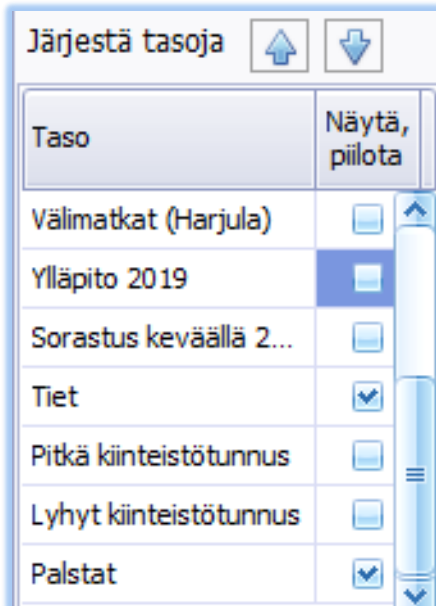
Järjestä tasoja

| Taso | Näytä, piilota |
|---|---|
| Välimatkat (Harjula) | |
| Ylläpito 2019 | |
| Sorastus keväällä 2... | |
| Tiet | |
| Pitkä kiinteistötunnus | |
| Lyhyt kiinteistötunnus | |
| Palstat | |